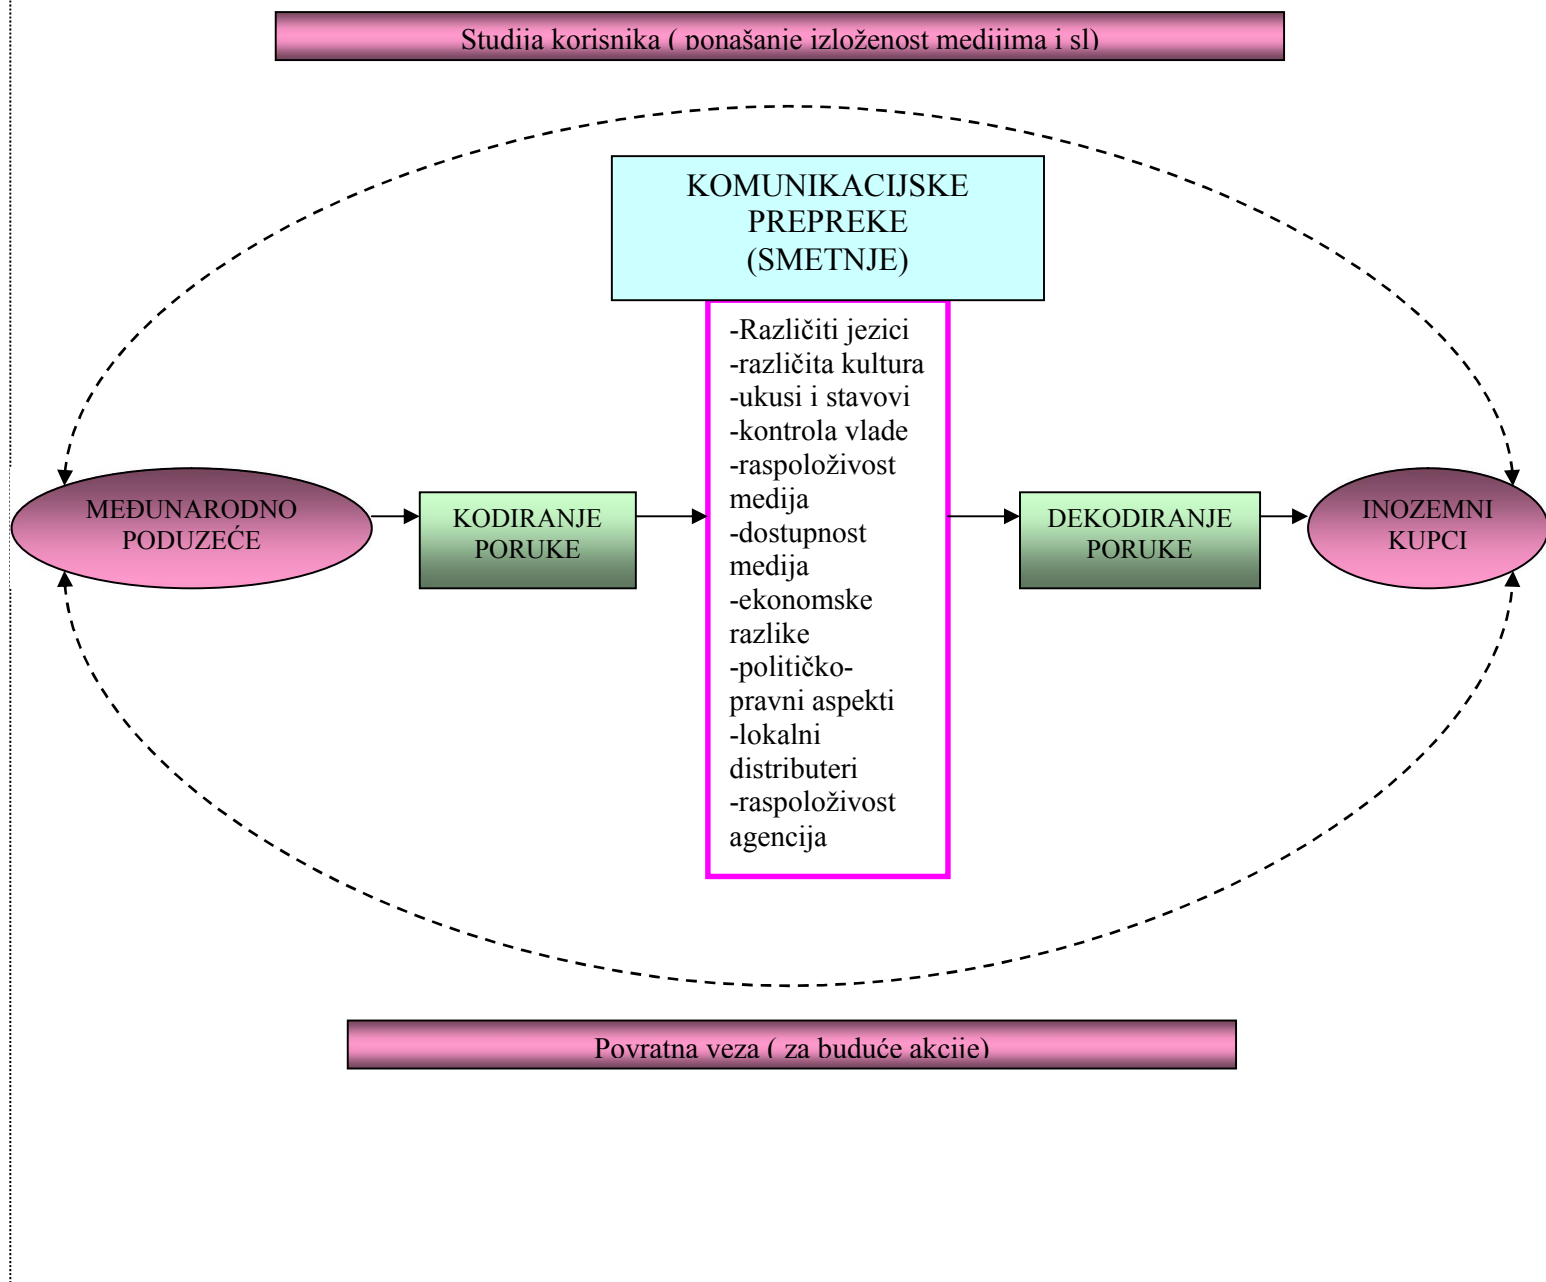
Studija korisnika ( ponašanje izloženost medijima i sl)

KOMUNIKACIJSKE PREPREKE (SMETNJE)

-Različiti jezici
-različita kultura
-ukusi i stavovi
-kontrola vlade
-raspoloživost medija
-dostupnost medija
-ekonomske razlike
-političko-pravni aspekti
-lokalni distributeri
-raspoloživost agencija

MEĐUNARODNO PODUZEĆE

KODIRANJE PORUKE

DEKODIRANJE PORUKE

INOZEMNI KUPCI

Povratna veza ( za buduće akcije)